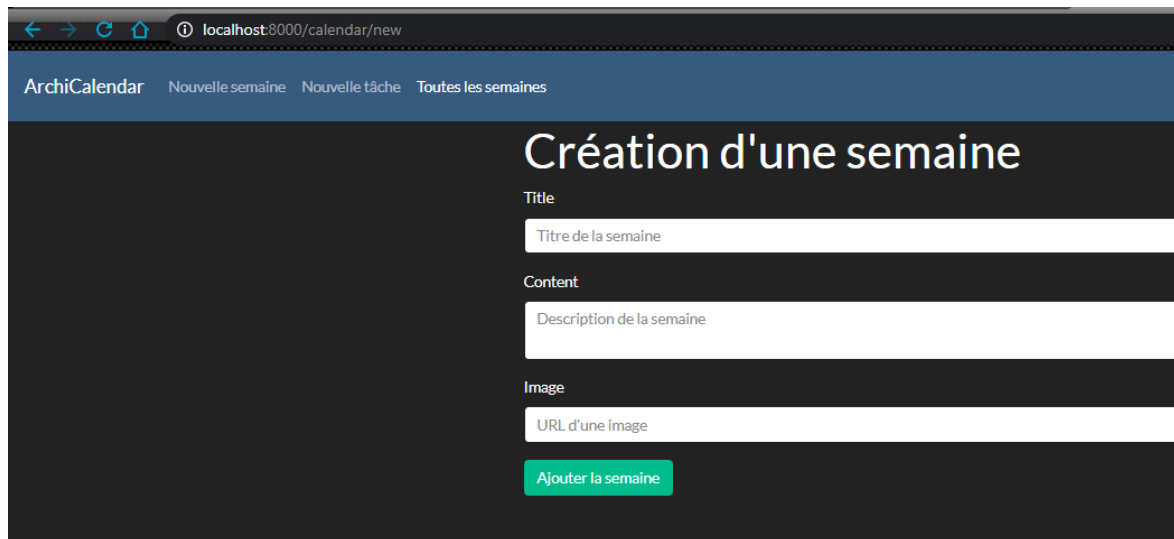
localhost:8000/calendar/new

ArchiCalendar Nouvelle semaine Nouvelle tâche Toutes les semaines

Création d'une semaine

Title

Titre de la semaine

Content

Description de la semaine

Image

URL d'une image

Ajouter la semaine